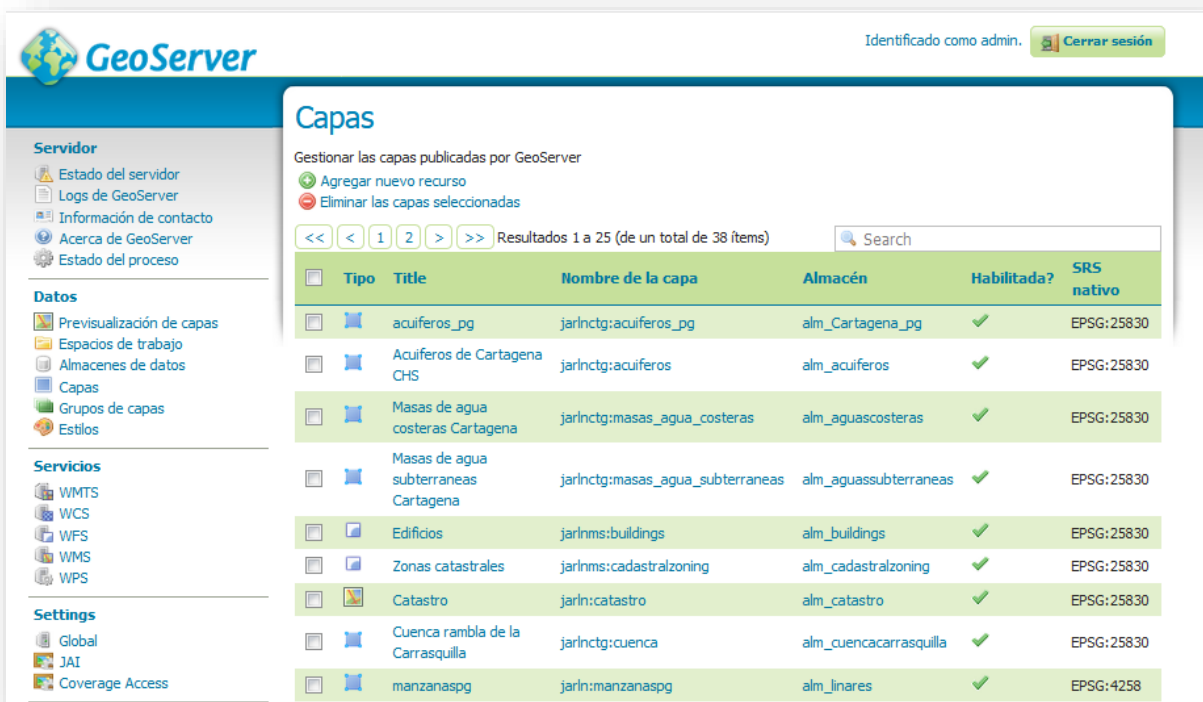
GeoServer

Identificado como admin. Cerrar sesión

Servidor
Estado del servidor
Logs de GeoServer
Información de contacto
Acerca de GeoServer
Estado del proceso

Datos
Previsualización de capas
Espacios de trabajo
Almacenes de datos
Capas
Grupos de capas
Estilos

Servicios
WMTS
WCS
WFS
WMS
WPS

Settings
Global
JAI
Coverage Access

Capas

Gestionar las capas publicadas por GeoServer
Agregar nuevo recurso
Eliminar las capas seleccionadas

<< < 1 2 > >> Resultados 1 a 25 (de un total de 38 ítems)

Search

| | Tipo | Title | Nombre de la capa | Almacén | Habilitada? | SRS nativo |
|---|---|---|---|---|---|---|
| | | acuiferos_pg | jarlnctg:acuiferos_pg | alm_Cartagena_pg | ✓ | EPSG:25830 |
| | | Acuiferos de Cartagena CHS | jarlnctg:acuiferos | alm_acuiferos | ✓ | EPSG:25830 |
| | | Masas de agua costeras Cartagena | jarlnctg:masas_agua_costeras | alm_aguascosteras | ✓ | EPSG:25830 |
| | | Masas de agua subterraneas Cartagena | jarlnctg:masas_agua_subterraneas | alm_aguassubterraneas | ✓ | EPSG:25830 |
| | | Edificios | jarlnms:buildings | alm_buildings | ✓ | EPSG:25830 |
| | | Zonas catastrales | jarlnms:cadastralzoning | alm_cadastralzoning | ✓ | EPSG:25830 |
| | | Catastro | jarln:catastro | alm_catastro | ✓ | EPSG:25830 |
| | | Cuenca rambla de la Carrasquilla | jarlnctg:cuenca | alm_cuencacarrasquilla | ✓ | EPSG:25830 |
| | | manzanaspg | jarln:manzanaspg | alm_linares | ✓ | EPSG:4258 |